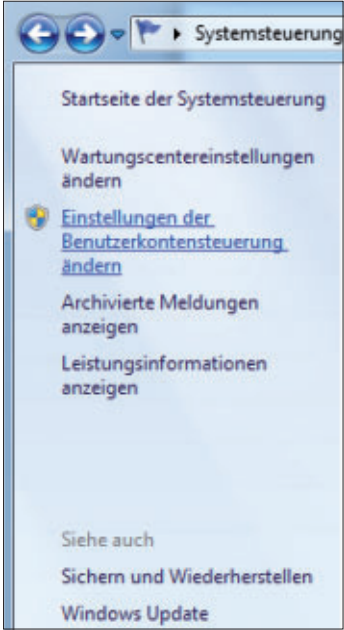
Systemsteuerung

Startseite der Systemsteuerung

Wartungscentereinstellungen ändern

Einstellungen der Benutzerkontensteuerung ändern

Archivierte Meldungen anzeigen

Leistungsinformationen anzeigen

Siehe auch

Sichern und Wiederherstellen

Windows Update